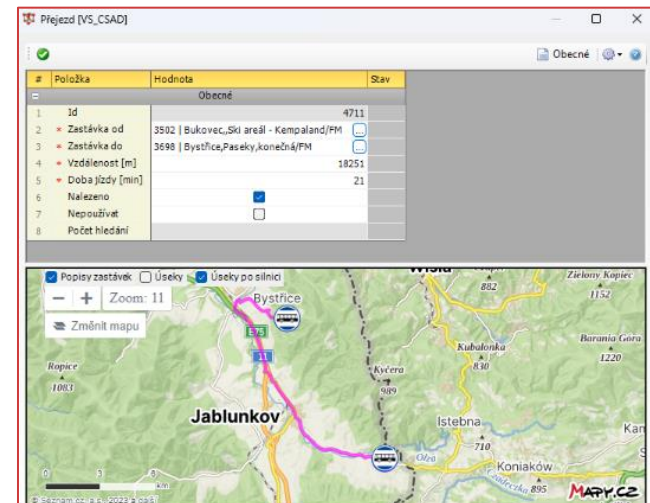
Přejezd [VS_CSAD]

Obecné

| # | Položka | Hodnota | Stav |
|---|---|---|---|
| | | Obecné | |
| 1 | Id | 4711 | |
| 2 | * Zastávka od | 3502 \| Bukovec,,Ski areál - Kempaland/FM | |
| 3 | * Zastávka do | 3698 \| Bystřice,Paseky,konečná/FM | |
| 4 | * Vzdálenost [m] | 18251 | |
| 5 | * Doba jízdy [min] | 21 | |
| 6 | Nalezeno | | |
| 7 | Nepoužívat | | |
| 8 | Počet hledání | | |

Popisy zastávek Úseky Úseky po silnici

Zoom: 11

Změnit mapu

Wisła
Zielony Kopiec
882
1152
Bystřice
E75
11
Kubalonka
830
Barania Góra
1220
Ropice
1083
Kyčera
989
Jablunkov
Istebna
Kan
Olza
Koniaków
895
0 3 6 km
© Seznam.cz, a.s., 2023 a další
MAPY.CZ